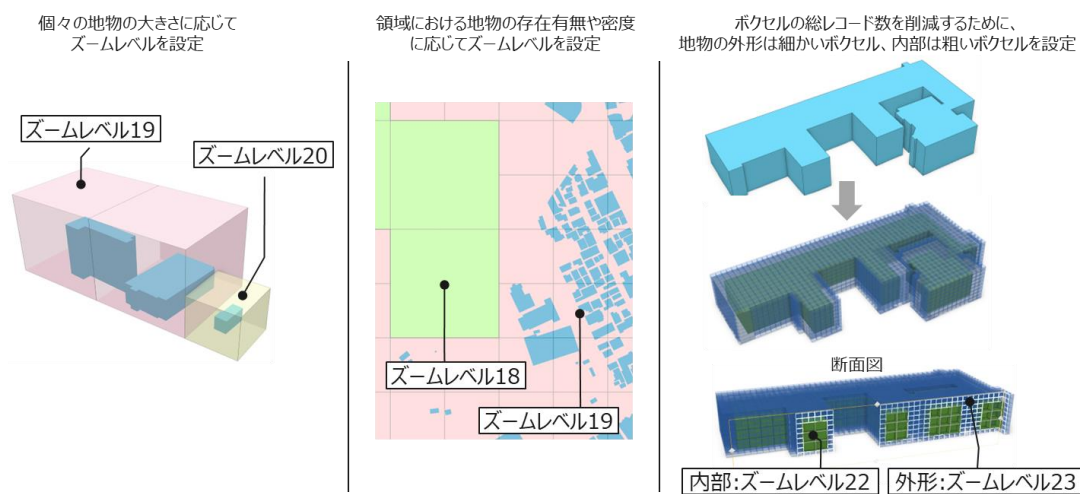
個々の地物の大きさに応じてズームレベルを設定

ズームレベル19

ズームレベル20

領域における地物の存在有無や密度に応じてズームレベルを設定

ズームレベル18

ズームレベル19

ボクセルの総レコード数を削減するために、地物の外形は細かいボクセル、内部は粗いボクセルを設定

断面図

内部:ズームレベル22

外形:ズームレベル23